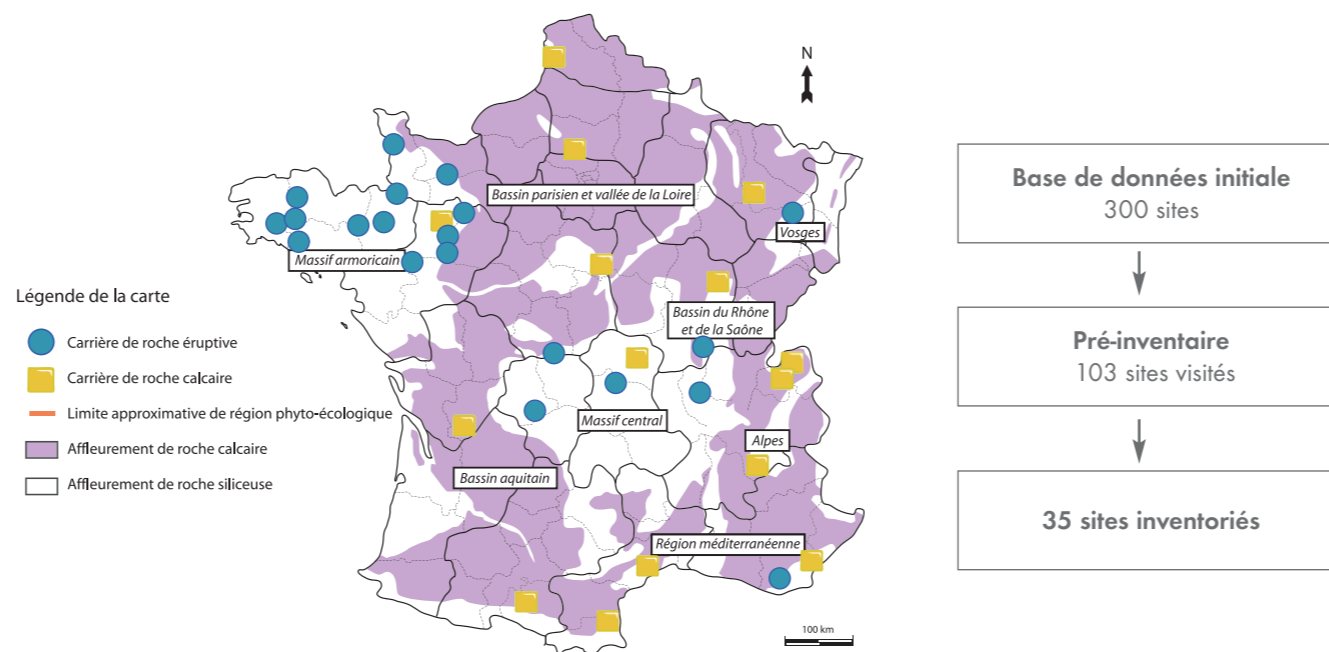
N

Bassin parisien et vallée de la Loire

Vosges

Massif armoricain

Bassin du Rhône et de la Saône

Massif central

Alpes

Bassin aquitain

Région méditerranéenne

100 km

Légende de la carte

Carrière de roche éruptive

Carrière de roche calcaire

Limite approximative de région phyto-écologique

Affleurement de roche calcaire

Affleurement de roche siliceuse

Base de données initiale
300 sites

Pré-inventaire
103 sites visités

35 sites inventoriés